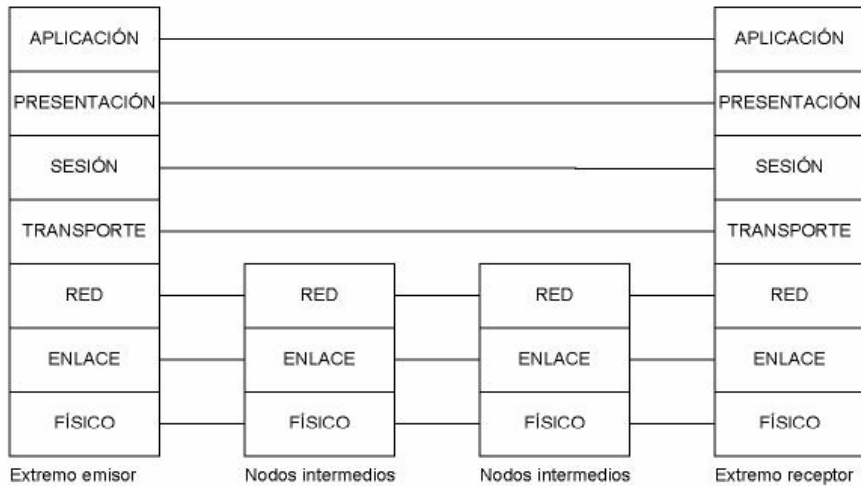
APLICACIÓN
PRESENTACIÓN
SESIÓN
TRANSPORTE
RED
ENLACE
FÍSICO
Extremo emisor

RED
ENLACE
FÍSICO
Nodos intermedios

RED
ENLACE
FÍSICO
Nodos intermedios

APLICACIÓN
PRESENTACIÓN
SESIÓN
TRANSPORTE
RED
ENLACE
FÍSICO
Extremo receptor